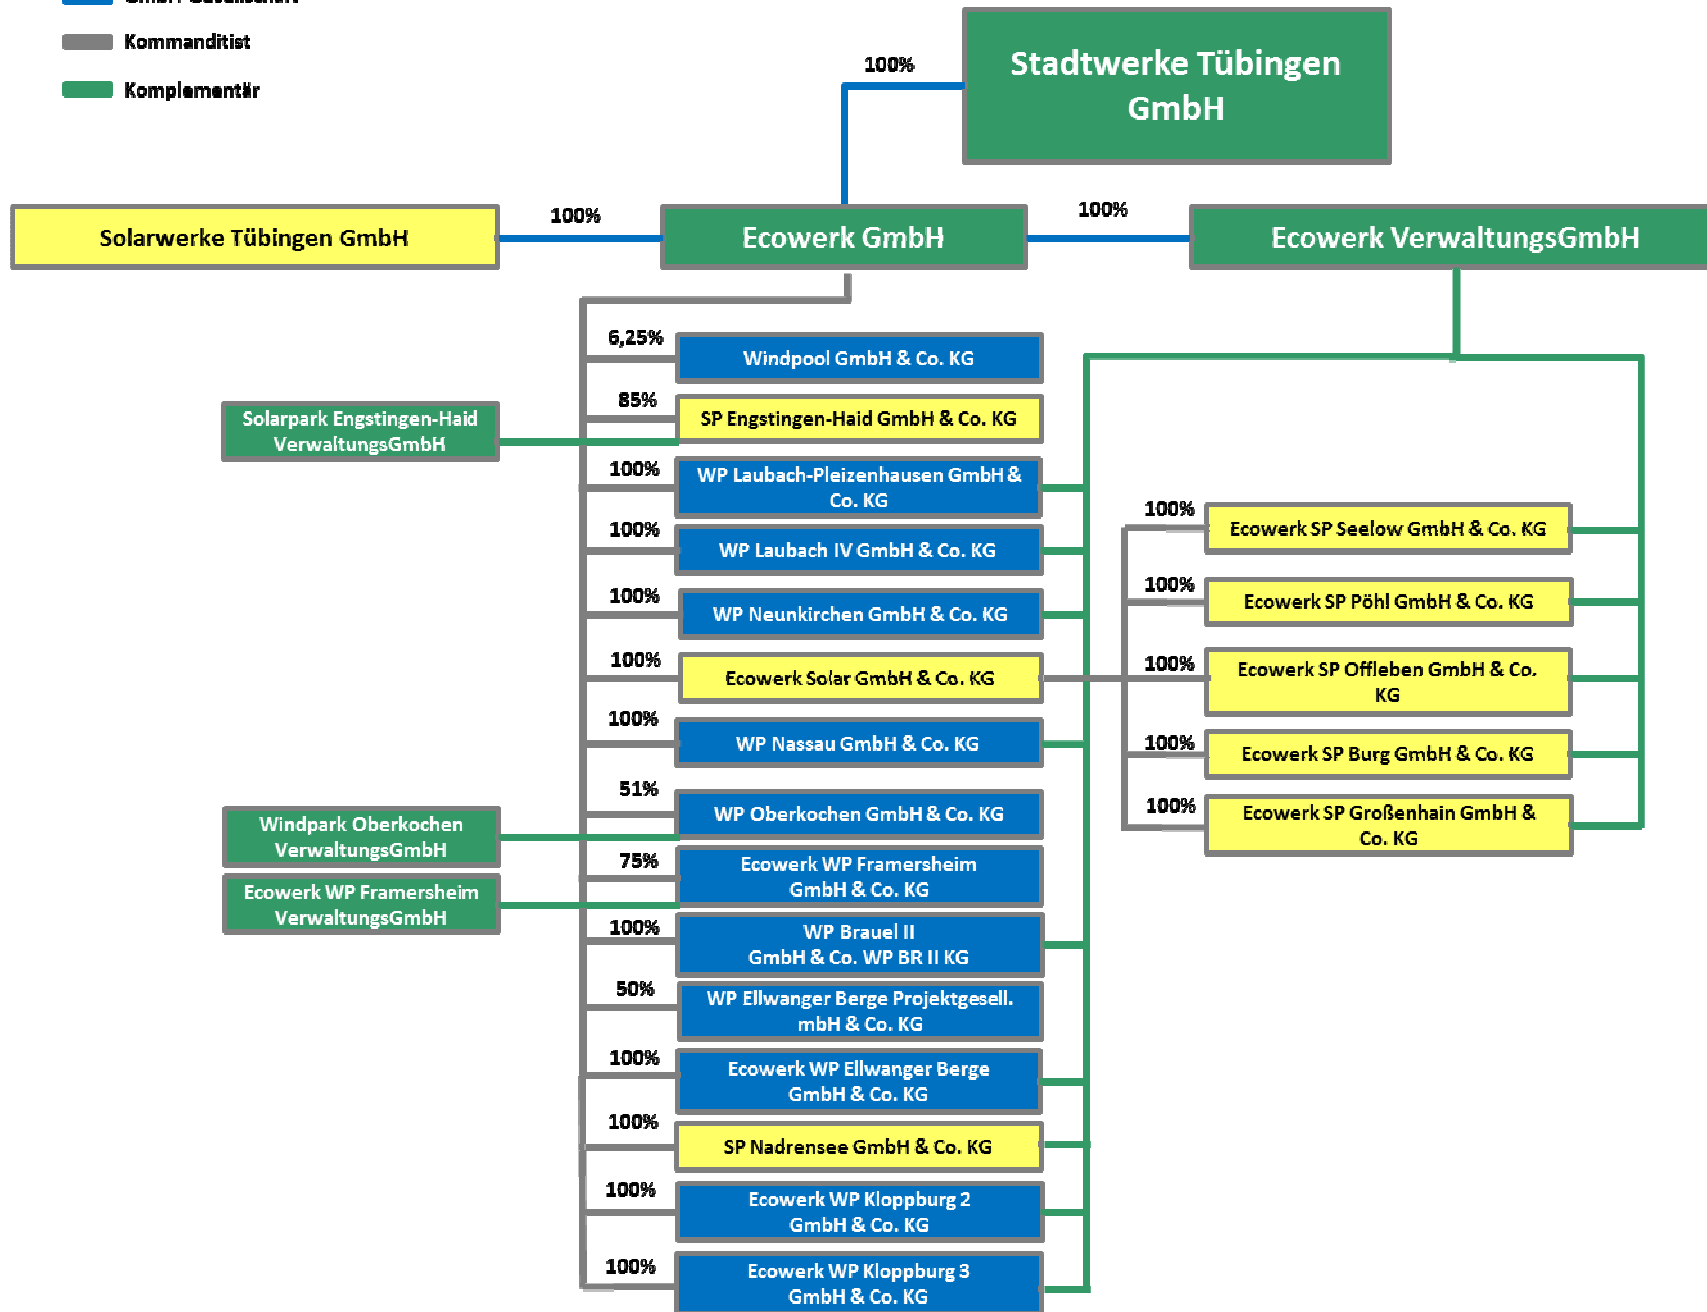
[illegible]

Kommanditist

Komplementär

100%

Stadtwerke Tübingen GmbH

Solarwerke Tübingen GmbH

100%

Ecowerk GmbH

100%

Ecowerk VerwaltungsGmbH

6,25%

Windpool GmbH & Co. KG

85%

Solarpark Engstingen-Haid VerwaltungsGmbH

SP Engstingen-Haid GmbH & Co. KG

100%

WP Laubach-Pleizenhausen GmbH & Co. KG

100%

WP Laubach IV GmbH & Co. KG

100%

WP Neunkirchen GmbH & Co. KG

100%

Ecowerk Solar GmbH & Co. KG

100%

WP Nassau GmbH & Co. KG

51%

Windpark Oberkochen VerwaltungsGmbH

WP Oberkochen GmbH & Co. KG

75%

Ecowerk WP Framersheim VerwaltungsGmbH

Ecowerk WP Framersheim GmbH & Co. KG

100%

WP Brauel II GmbH & Co. WP BR II KG

50%

WP Ellwanger Berge Projektgesell. mbH & Co. KG

100%

Ecowerk WP Ellwanger Berge GmbH & Co. KG

100%

SP Nadrensee GmbH & Co. KG

100%

Ecowerk WP Kloppburg 2 GmbH & Co. KG

100%

Ecowerk WP Kloppburg 3 GmbH & Co. KG

100%

Ecowerk SP Seelow GmbH & Co. KG

100%

Ecowerk SP Pöhl GmbH & Co. KG

100%

Ecowerk SP Offleben GmbH & Co. KG

100%

Ecowerk SP Burg GmbH & Co. KG

100%

Ecowerk SP Großenhain GmbH & Co. KG